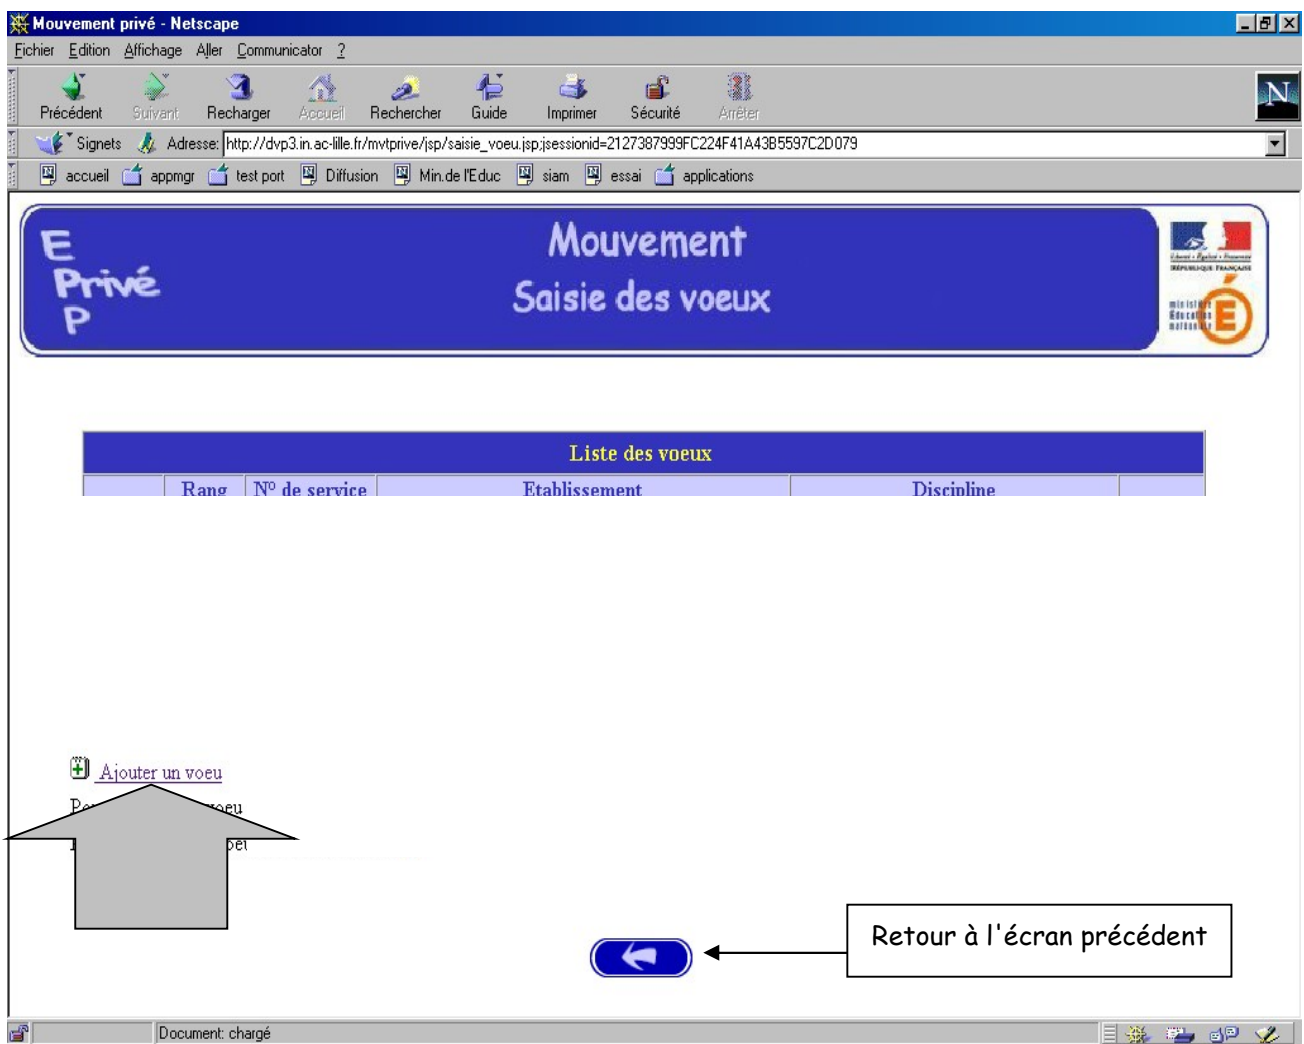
Mouvement privé - Netscape

Fichier Edition Affichage Aller Communicator ?

Précédent Suivant Recharger Accueil Rechercher Guide Imprimer Sécurité Arrêter

Signets Adresse: http://dvp3.in.ac-lille.fr/mvtprive/jsp/saisie_voeu.jsp;jsessionid=2127387999FC224F41A43B5597C2D079

accueil appmgr test port Diffusion Min.de l'Educ siam essai applications

E Privé P

Mouvement
Saisie des voeux

RÉPUBLIQUE FRANÇAISE
ministère Education nationale

| Liste des voeux | | | | |
|---|---|---|---|---|
| | Rang | N° de service | Etablissement | Discipline |

Ajouter un voeu

Pe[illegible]oeu

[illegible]oei

Retour à l'écran précédent

Document: chargé